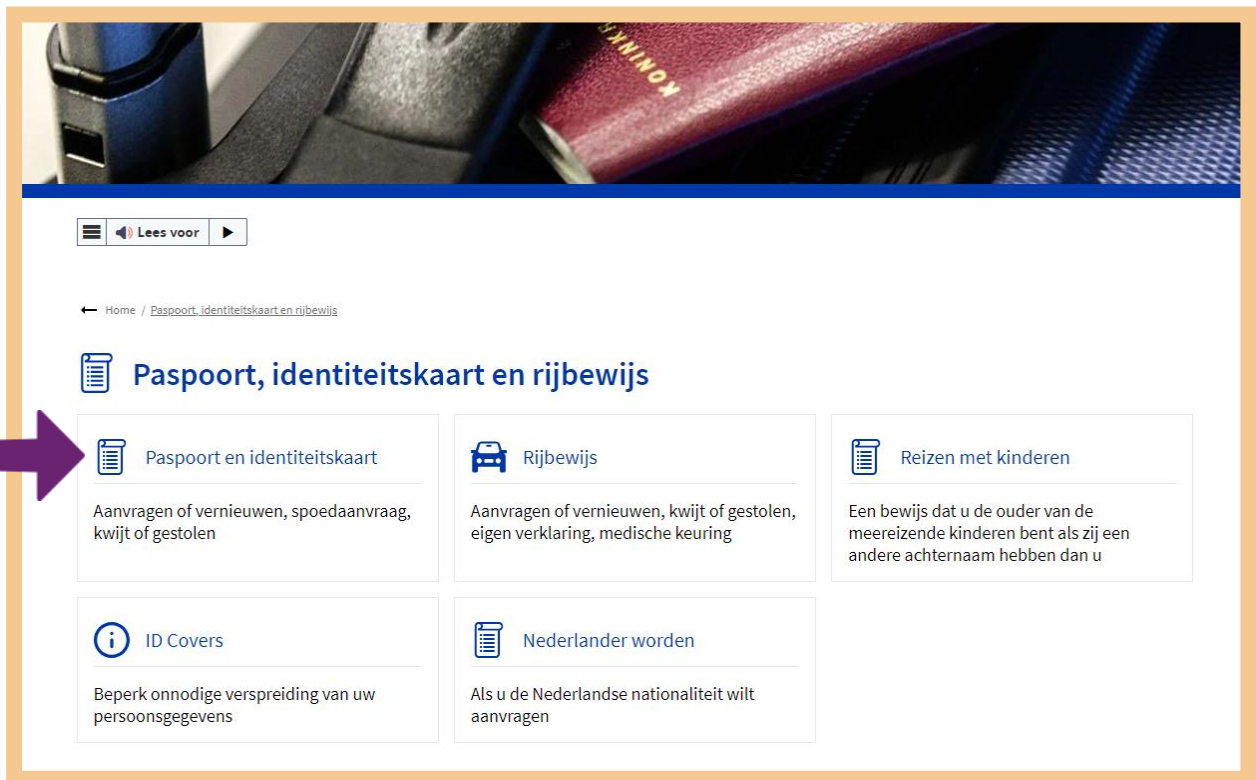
KONINKR

Lees voor

Home / Paspoort, identiteitskaart en rijbewijs

Paspoort, identiteitskaart en rijbewijs

Paspoort en identiteitskaart

Aanvragen of vernieuwen, spoedaanvraag, kwijt of gestolen

Rijbewijs

Aanvragen of vernieuwen, kwijt of gestolen, eigen verklaring, medische keuring

Reizen met kinderen

Een bewijs dat u de ouder van de meereizende kinderen bent als zij een andere achternaam hebben dan u

ID Covers

Beperk onnodige verspreiding van uw persoonsgegevens

Nederlander worden

Als u de Nederlandse nationaliteit wilt aanvragen